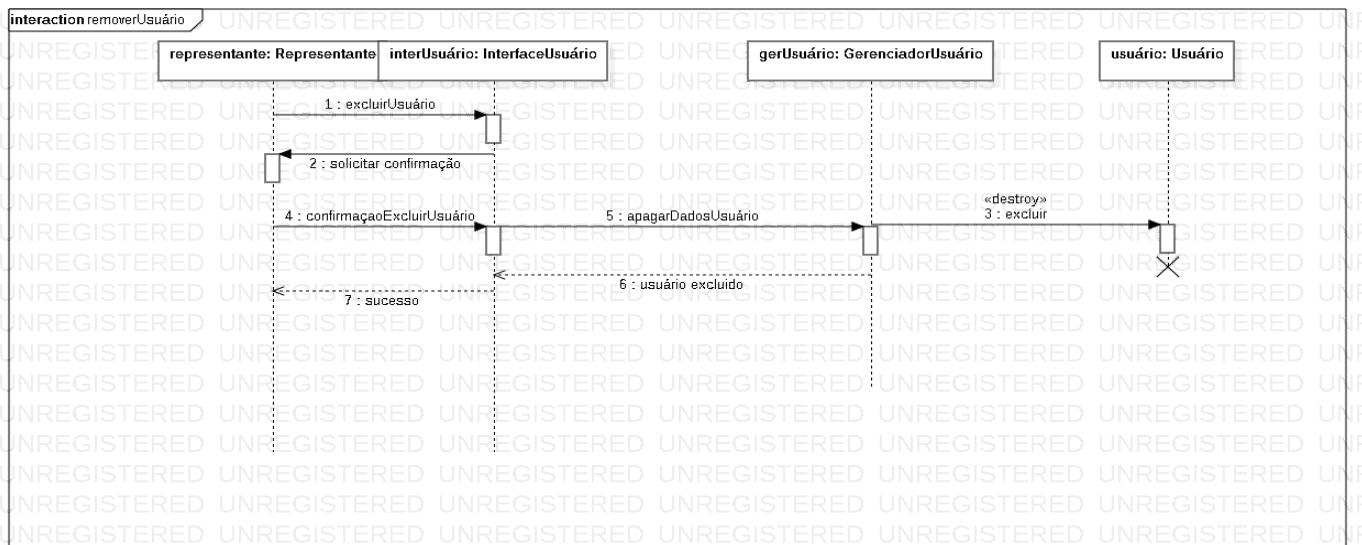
interaction removerUsuário

representante: Representante

interUsuário: InterfaceUsuário

gerUsuário: GerenciadorUsuário

usuário: Usuário

1 : excluirUsuário

2 : solicitar confirmação

4 : confirmaçaoExcluirUsuário

5 : apagarDadosUsuário

«destroy»
3 : excluir

6 : usuário excluido

7 : sucesso

UNREGISTERED UNREGISTERED UNREGISTERED UNREGISTERED UNREGISTERED UNREGISTERED